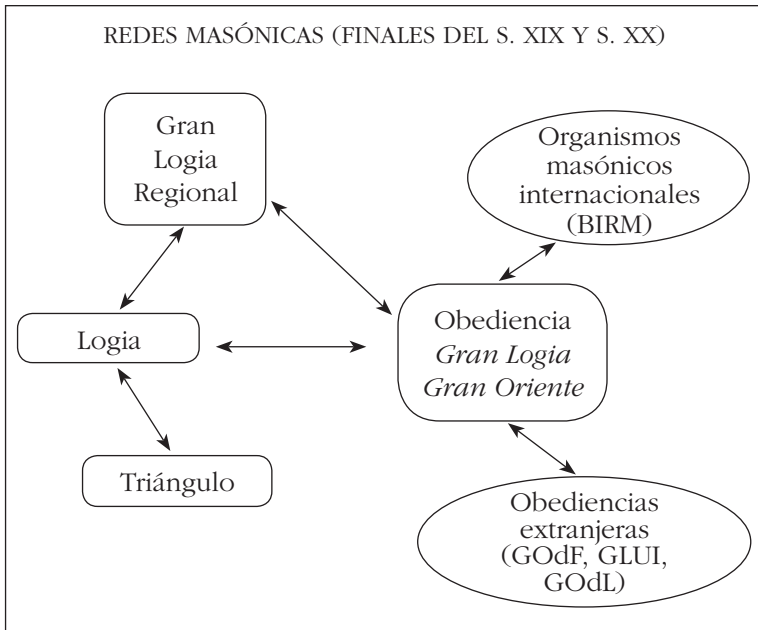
REDES MASÓNICAS (FINALES DEL S. XIX Y S. XX)

Gran Logia Regional

Organismos masónicos internacionales (BIRM)

Logia

Obediencia
*Gran Logia*
*Gran Oriente*

Triángulo

Obediencias extranjeras (GOdF, GLUI, GOdL)